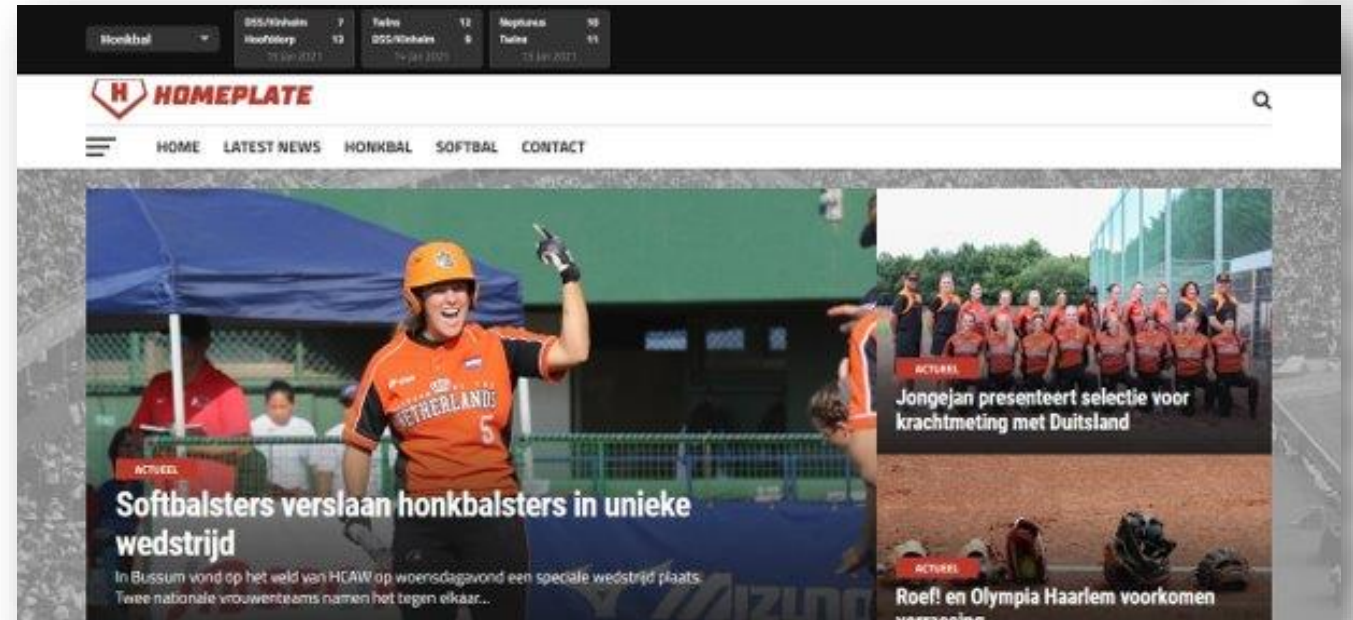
Honkbal

| | |
|---|---|
| DSS/Kinheim | 7 |
| Hoofddorp | 13 |
| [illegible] | |

| | |
|---|---|
| Twins | 12 |
| DSS/Kinheim | 8 |
| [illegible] | |

| | |
|---|---|
| Neptunus | 10 |
| Twins | 11 |
| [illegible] | |

H HOMEPLATE

HOME LATEST NEWS HONKBAL SOFTBAL CONTACT

ACTUEEL
Softbalsters verslaan honkbalsters in unieke wedstrijd
In Bussum vond op het veld van HCAW op woensdagavond een speciale wedstrijd plaats. Twee nationale vrouwenteams namen het tegen elkaar...

ACTUEEL
Jongejan presenteert selectie voor krachtmeting met Duitsland

ACTUEEL
Roef! en Olympia Haarlem voorkomen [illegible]